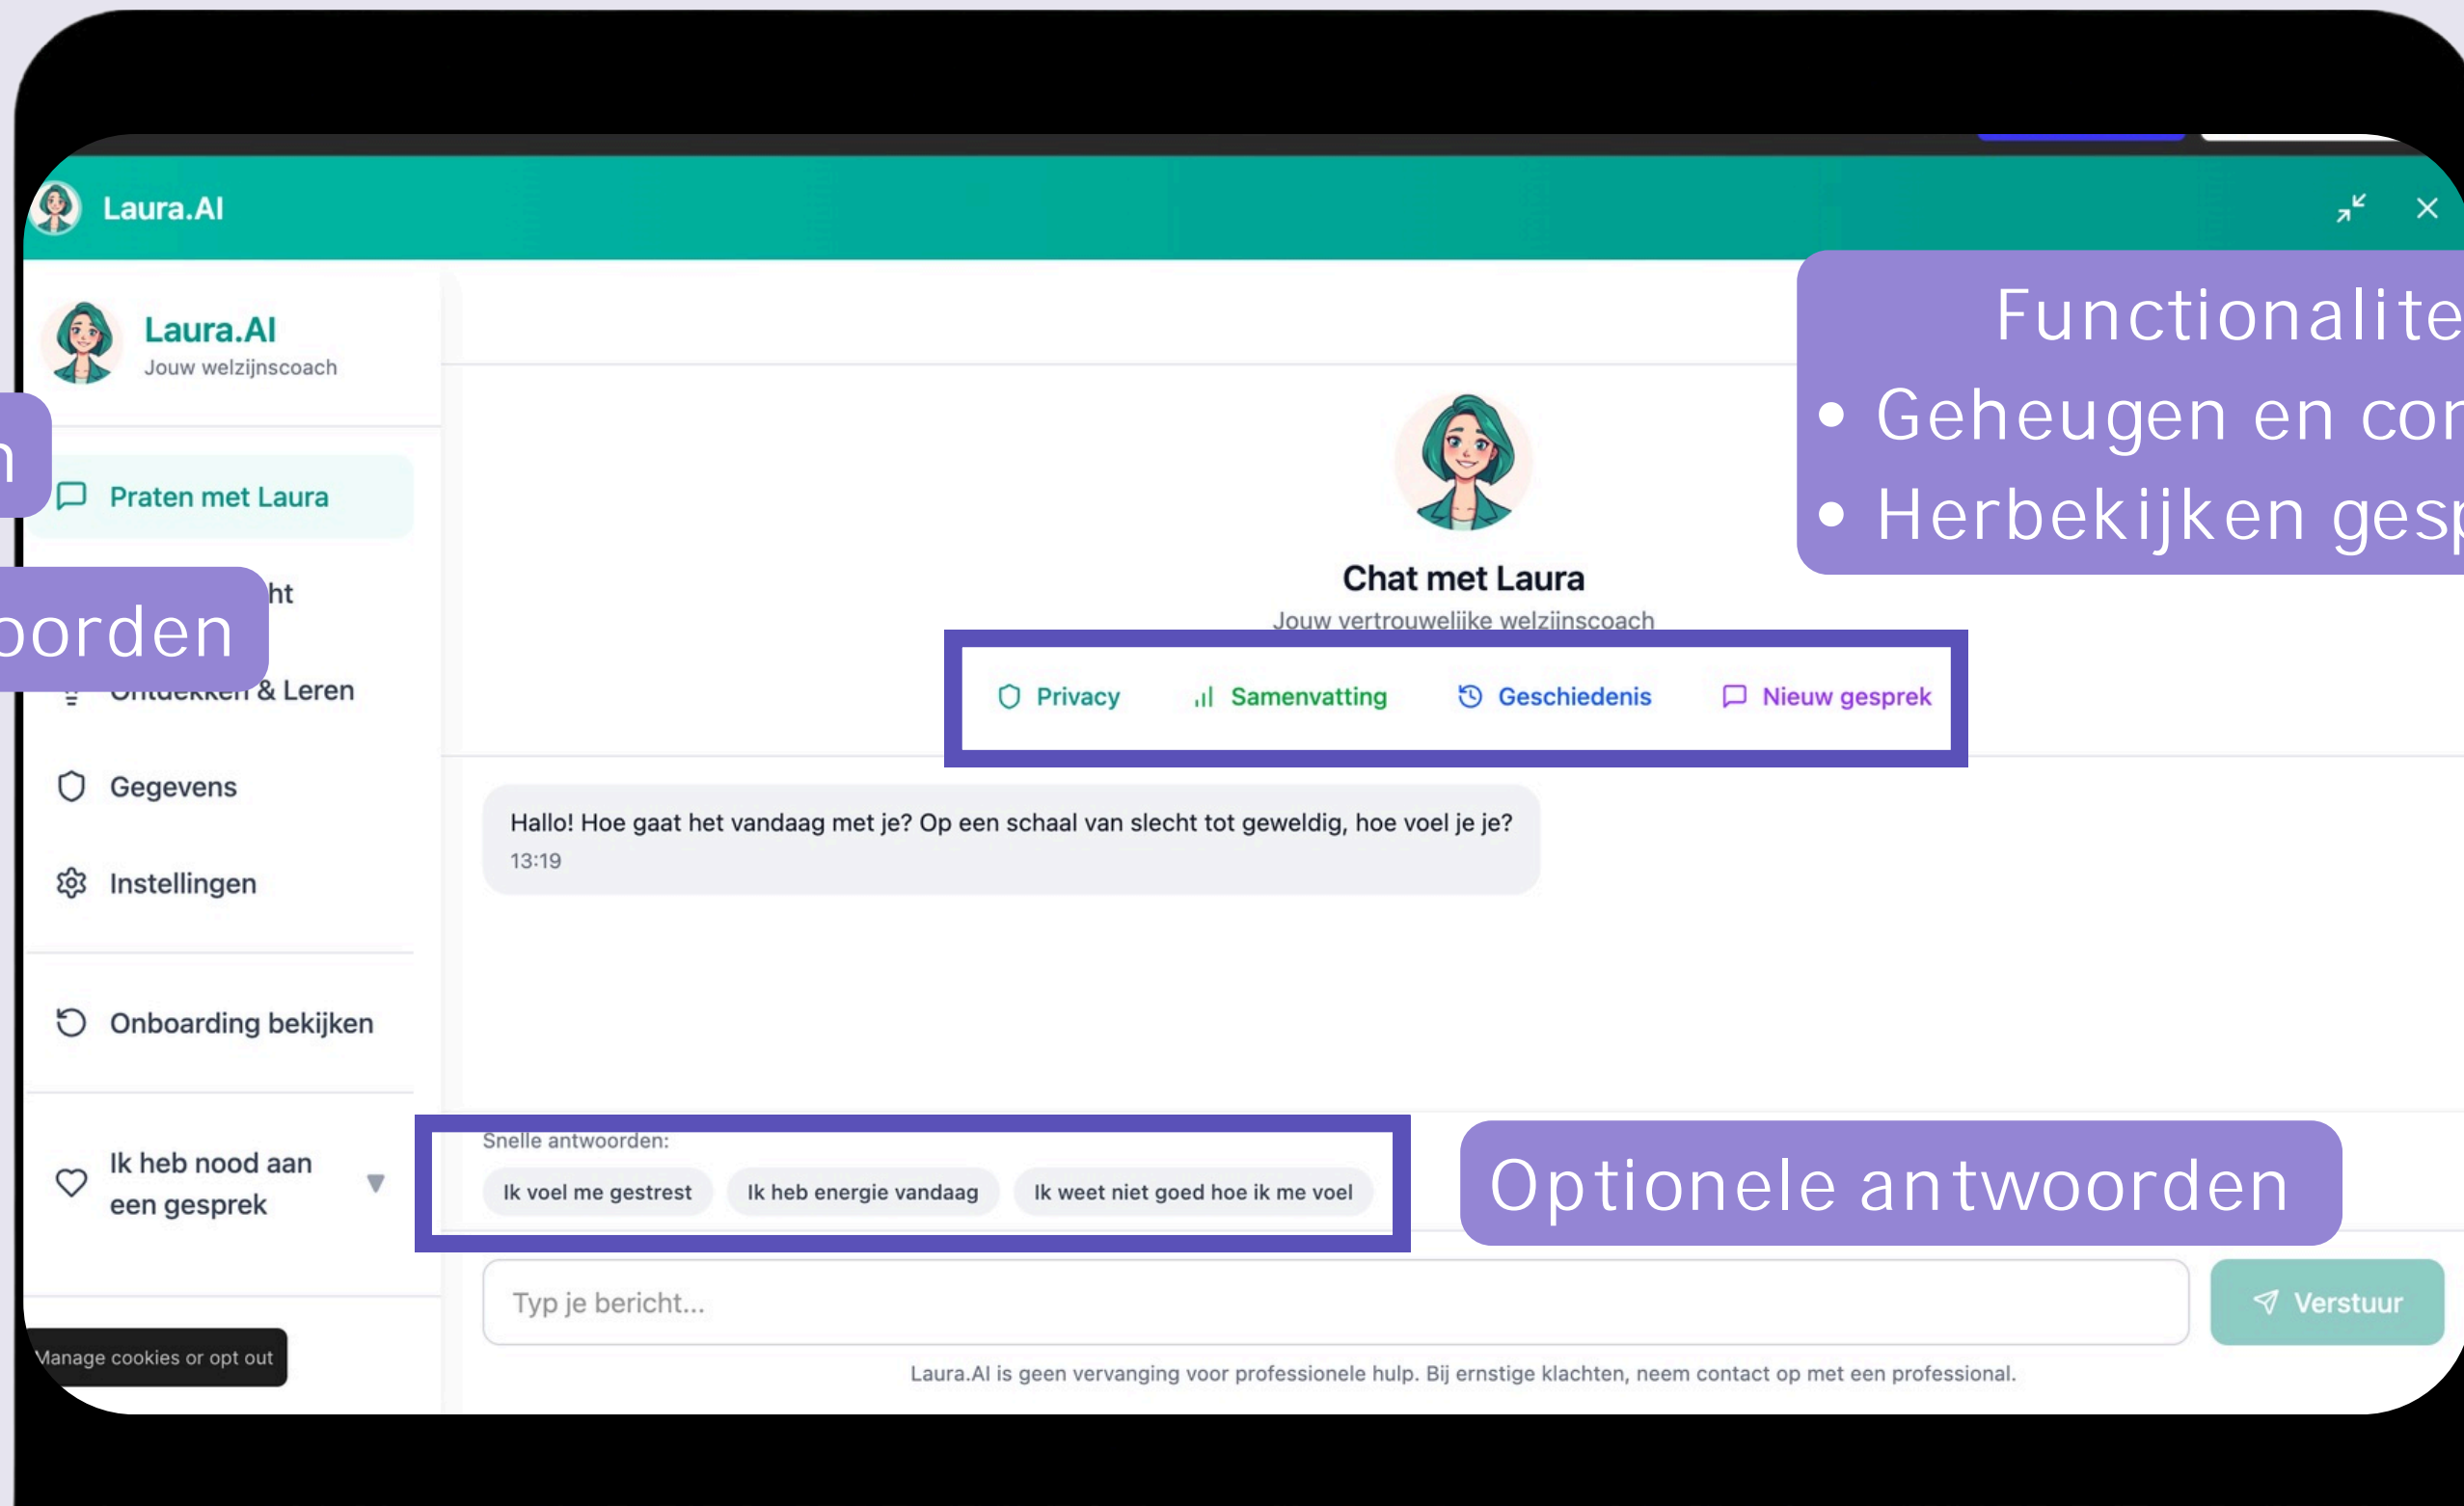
Laura.AI

Laura.AI
Jouw welzijnscoach

n

Praten met Laura

oorden

ht

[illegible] & Leren

Gegevens

Instellingen

Onboarding bekijken

Ik heb nood aan een gesprek

Manage cookies or opt out

Functionalite
• Geheugen en co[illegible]
• Herbekijken ges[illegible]

Chat met Laura
Jouw vertrouwelijke welzijnscoach

Privacy Samenvatting Geschiedenis Nieuw gesprek

Hallo! Hoe gaat het vandaag met je? Op een schaal van slecht tot geweldig, hoe voel je je?
13:19

Snelle antwoorden:
Ik voel me gestrest Ik heb energie vandaag Ik weet niet goed hoe ik me voel

Optionele antwoorden

Typ je bericht...

Verstuur

Laura.AI is geen vervanging voor professionele hulp. Bij ernstige klachten, neem contact op met een professional.